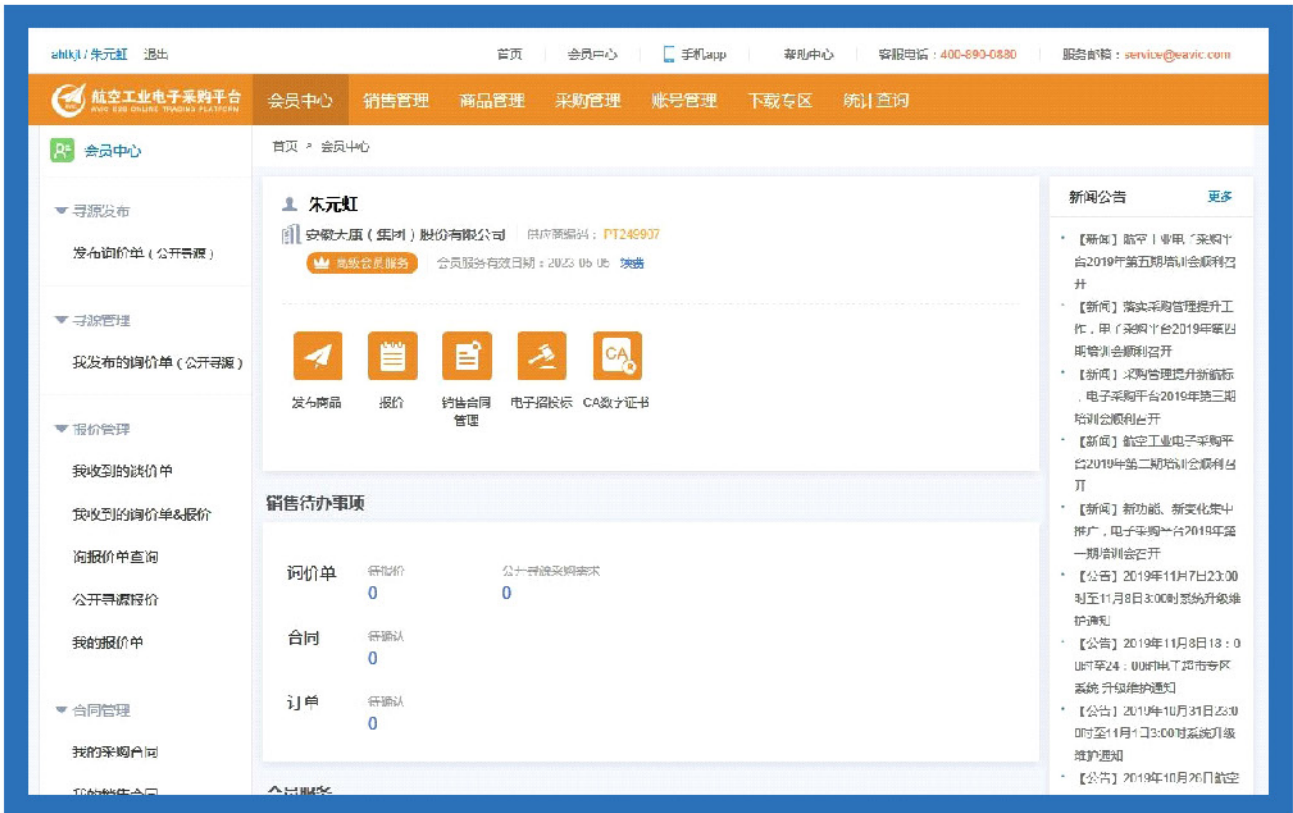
ahlkjt / 朱元虹　退出

首页　会员中心　手机app　帮助中心　客服电话：400-890-0880　服务邮箱：service@eavic.com

航空工业电子采购平台
AVIC B2B ONLINE TRADING PLATFORM

会员中心　销售管理　商品管理　采购管理　账号管理　下载专区　统计查询

会员中心

首页 > 会员中心

▼ 寻源发布
发布询价单（公开寻源）

▼ 寻源管理
我发布的询价单（公开寻源）

▼ 报价管理
我收到的谈价单
我收到的询价单&报价
询报价单查询
公开寻源报价
我的报价单

▼ 合同管理
我的采购合同
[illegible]

朱元虹
安徽大原（集团）股份有限公司　供应商编码：PT249907
高级会员服务　会员服务有效日期：2023-05-05　续费

发布商品　报价　销售合同管理　电子招投标　CA数字证书

销售待办事项

询价单　待报价 0　公开寻源采购需求 0
合同　待确认 0
订单　待确认 0

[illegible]

新闻公告　更多

【新闻】航空工业电子采购平台2019年第五期培训会顺利召开
【新闻】落实采购管理提升工作，电子采购平台2019年第四期培训会顺利召开
【新闻】采购管理提升新航标，电子采购平台2019年第三期培训会顺利召开
【新闻】航空工业电子采购平台2019年第二期培训会顺利召开
【新闻】新功能、新变化集中推广，电子采购平台2019年第一期培训会召开
【公告】2019年11月7日23:00时至11月8日3:00时系统升级维护通知
【公告】2019年11月8日18：00时至24：00时电子超市专区系统升级维护通知
【公告】2019年10月31日23:00时至11月1日3:00时系统升级维护通知
【公告】2019年10月20日航空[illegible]